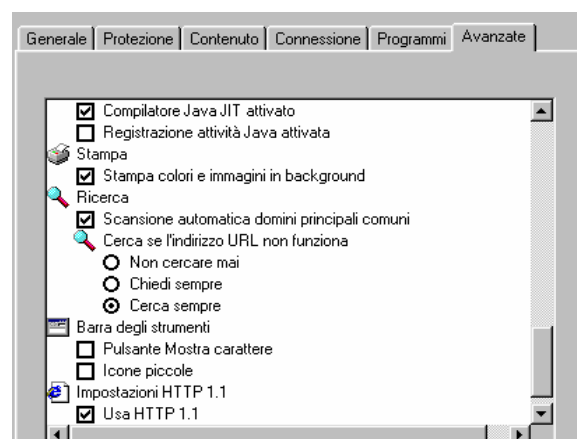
Generale | Protezione | Contenuto | Connessione | Programmi | Avanzate

Compilatore Java JIT attivato
Registrazione attività Java attivata
Stampa
Stampa colori e immagini in background
Ricerca
Scansione automatica domini principali comuni
Cerca se l'indirizzo URL non funziona
Non cercare mai
Chiedi sempre
Cerca sempre
Barra degli strumenti
Pulsante Mostra carattere
Icone piccole
Impostazioni HTTP 1.1
Usa HTTP 1.1